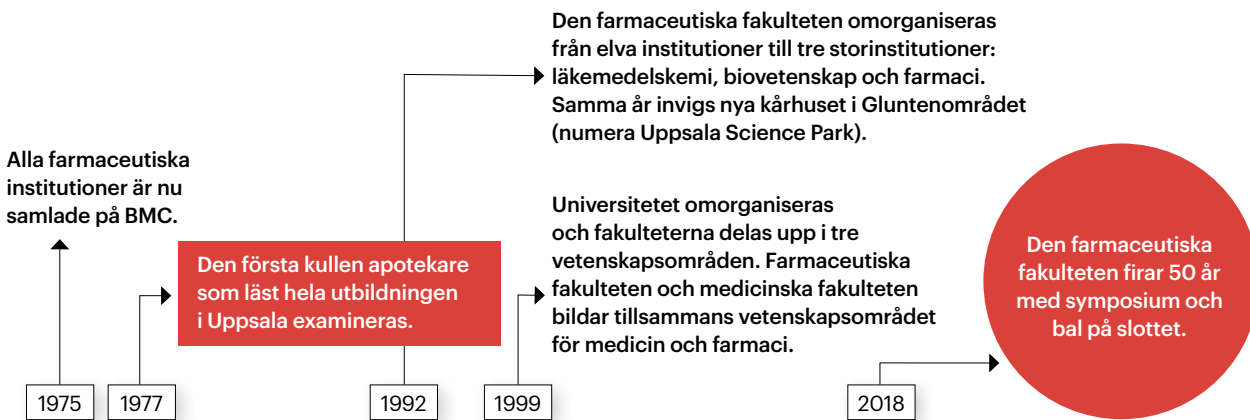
Den farmaceutiska fakulteten omorganiseras från elva institutioner till tre storinstitutioner: läkemedelskemi, biovetenskap och farmaci. Samma år invigs nya kårhuset i Gluntenområdet (numera Uppsala Science Park).

Alla farmaceutiska institutioner är nu samlade på BMC.

Universitetet omorganiseras och fakulteterna delas upp i tre vetenskapsområden. Farmaceutiska fakulteten och medicinska fakulteten bildar tillsammans vetenskapsområdet för medicin och farmaci.

Den första kullen apotekare som läst hela utbildningen i Uppsala examineras.

Den farmaceutiska fakulteten firar 50 år med symposium och bal på slottet.

1975

1977

1992

1999

2018